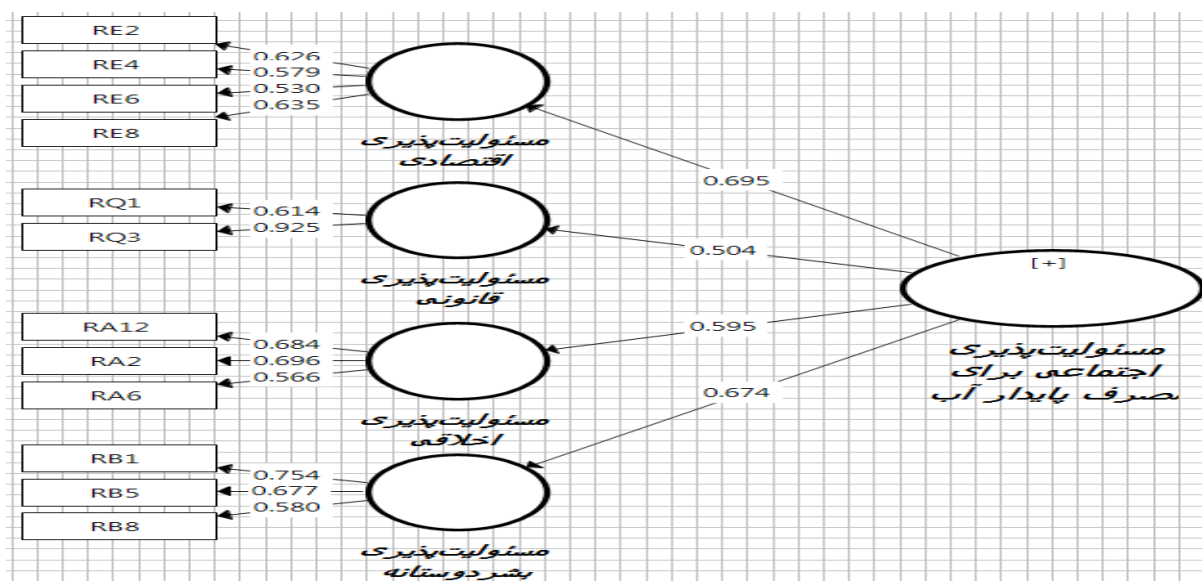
RE2
RE4
RE6
RE8
0.626
0.579
0.530
0.635
مسئولیت‌پذیری اقتصادی

RQ1
RQ3
0.614
0.925
مسئولیت‌پذیری قانونی

RA12
RA2
RA6
0.684
0.696
0.566
مسئولیت‌پذیری اخلاقی

RB1
RB5
RB8
0.754
0.677
0.580
مسئولیت‌پذیری بشردوستانه

0.695
0.504
0.595
0.674

[+]
مسئولیت‌پذیری اجتماعی برای مصرف پایدار آب